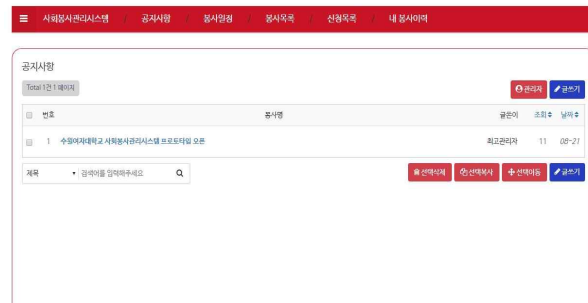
≡ 사회봉사관리시스템 / 공지사항 / 봉사일정 / 봉사목록 / 신청목록 / 내 봉사이력

공지사항

Total 1건 1 페이지

관리자 글쓰기

| | 번호 | 봉사명 | 글쓴이 | 조회 | 날짜 |
|---|---|---|---|---|---|
| | 1 | 수원여자대학교 사회봉사관리시스템 프로토타입 오픈 | 최고관리자 | 11 | 08-21 |

제목 검색어를 입력해주세요

선택삭제 선택복사 선택이동 글쓰기